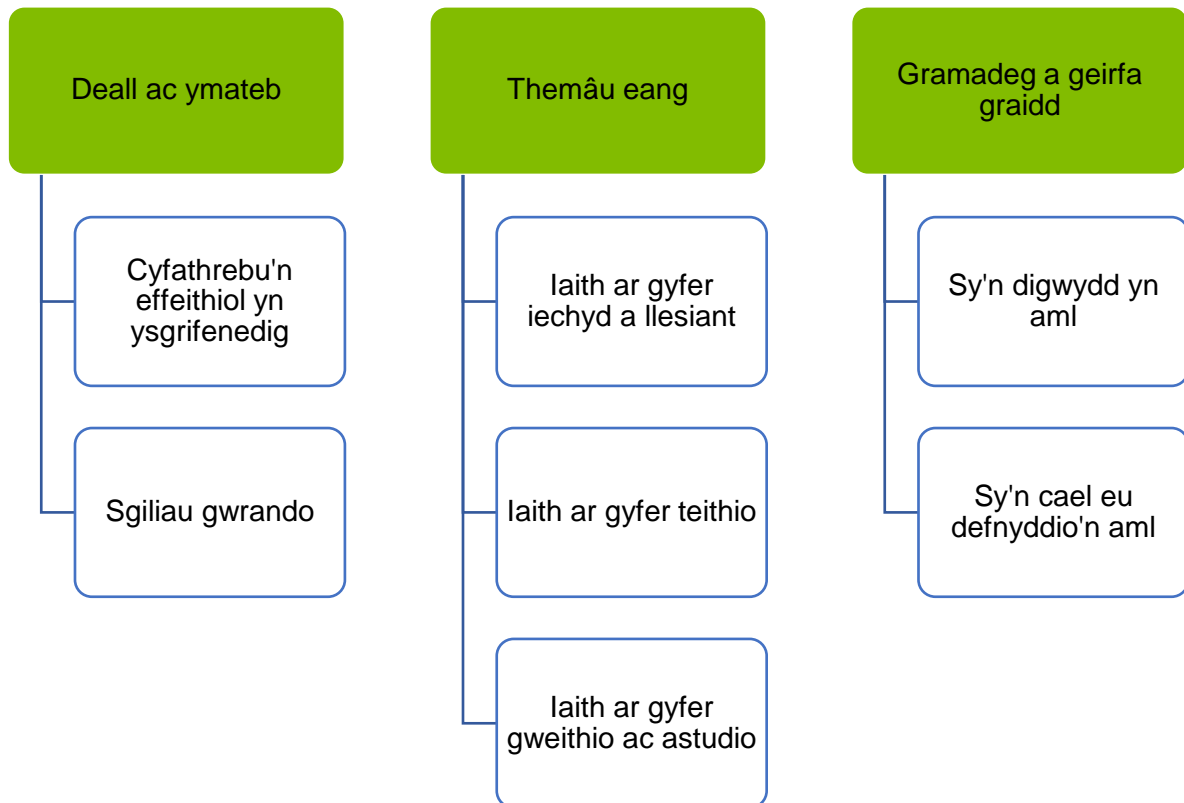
Deall ac ymateb

Cyfathrebu'n effeithiol yn ysgrifenedig

Sgiliau gwrando

Themâu eang

Iaith ar gyfer iechyd a llesiant

Iaith ar gyfer teithio

Iaith ar gyfer gweithio ac astudio

Gramadeg a geirfa graidd

Sy'n digwydd yn aml

Sy'n cael eu defnyddio'n aml